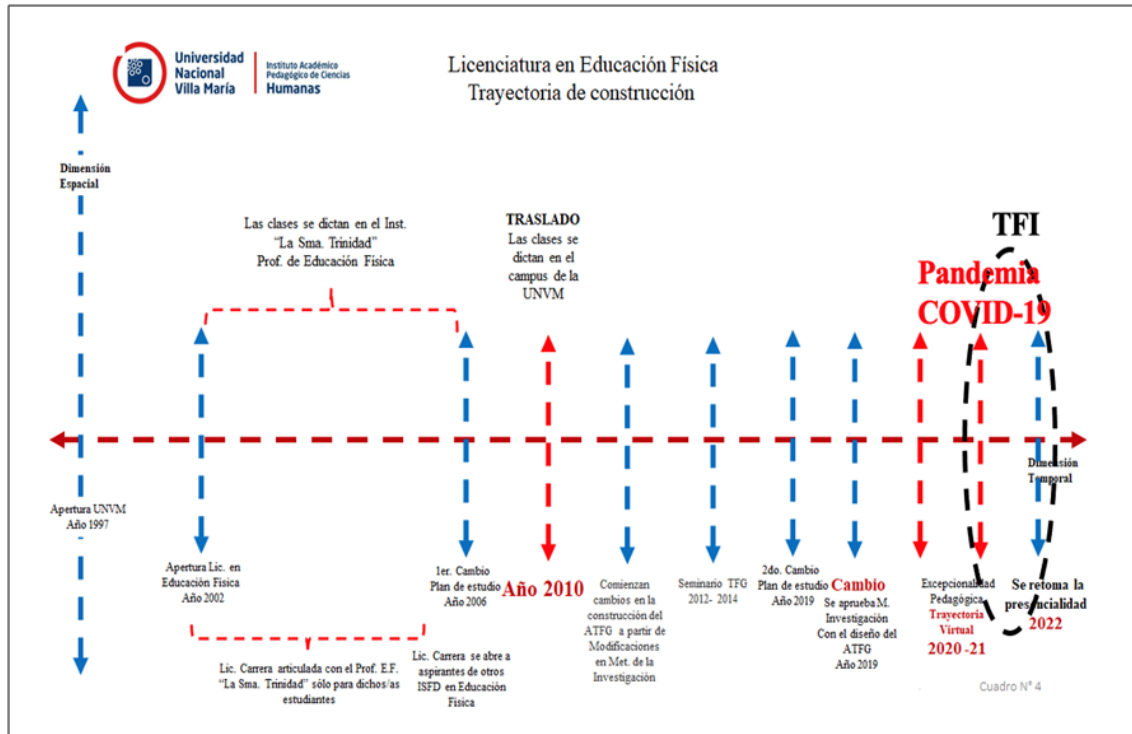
Universidad Nacional Villa María | Instituto Académico Pedagógico de Ciencias Humanas

Licenciatura en Educación Física
Trayectoria de construcción

Dimensión Espacial

Las clases se dictan en el Inst. "La Sma. Trinidad" Prof. de Educación Física

TRASLADO
Las clases se dictan en el campus de la UNVM

TFI

Pandemia COVID-19

Dimensión Temporal

Apertura UNVM Año 1997

Apertura Lic. en Educación Física Año 2002

1er. Cambio Plan de estudio Año 2006

Año 2010

Comienzan cambios en la construcción del ATFG a partir de Modificaciones en Met. de la Investigación

Seminario TFG 2012- 2014

2do. Cambio Plan de estudio Año 2019

Cambio
Se aprueba M. Investigación Con el diseño del ATFG Año 2019

Excepcionalidad Pedagógica Trayectoria Virtual 2020 -21

Se retoma la presencialidad 2022

Lic. Carrera articulada con el Prof. E.F. "La Sma. Trinidad" sólo para dichos/as estudiantes

Lic. Carrera se abre a aspirantes de otros ISFD en Educación Física

Cuadro N° 4